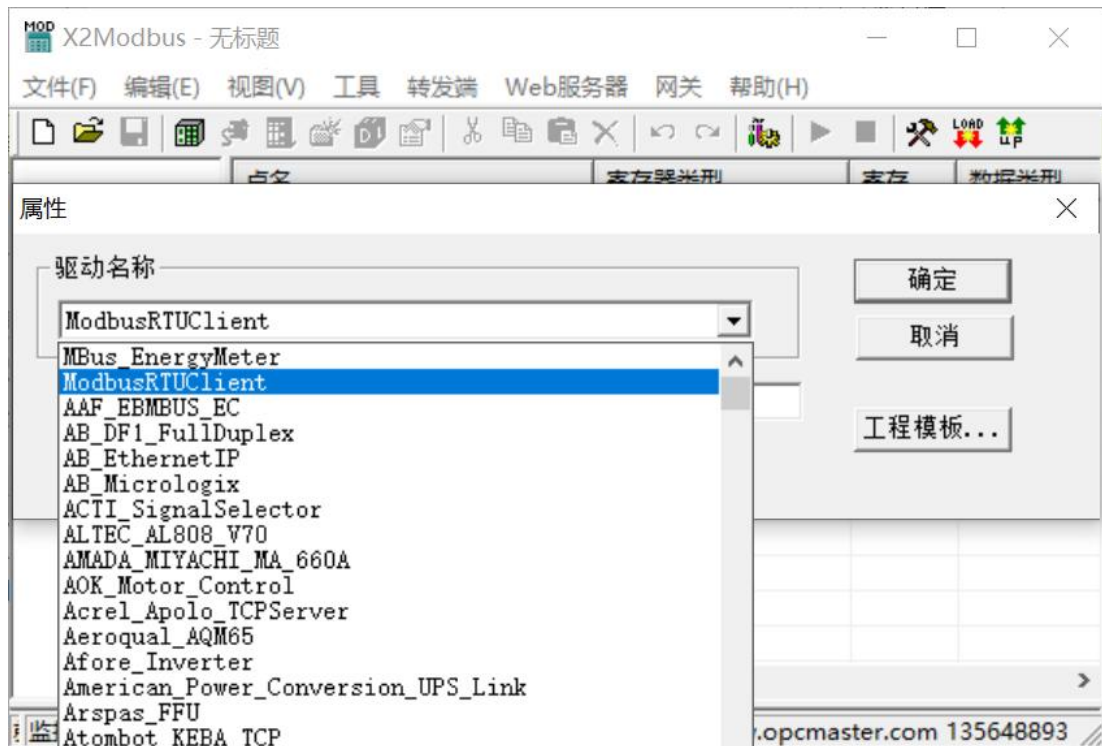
MOD X2Modbus - 无标题

文件(F) 编辑(E) 视图(V) 工具 转发端 Web服务器 网关 帮助(H)

LOAD UP

点名 寄存器类型 寄存 数据类型

属性

驱动名称

ModbusRTUClient

确定

取消

工程模板...

MBus_EnergyMeter
ModbusRTUClient
AAF_EBMBUS_EC
AB_DF1_FullDuplex
AB_EthernetIP
AB_Micrologix
ACTI_SignalSelector
ALTEC_AL808_V70
AMADA_MIYACHI_MA_660A
AOK_Motor_Control
Acrel_Apolo_TCPServer
Aeroqual_AQM65
Afore_Inverter
American_Power_Conversion_UPS_Link
Arspas_FFU
Atombot_KEBA_TCP

监

.opcmaster.com 135648893